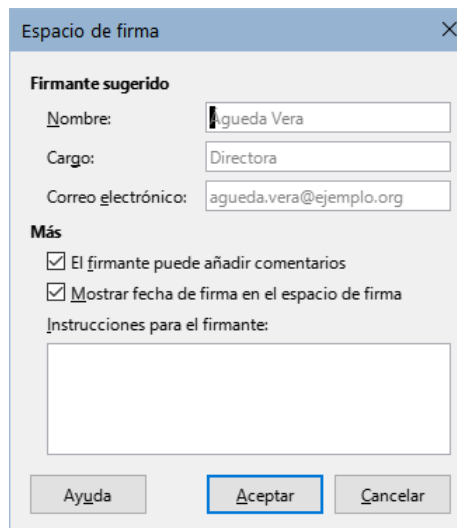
Espacio de firma

Firmante sugerido

Nombre: Agueda Vera

Cargo: Directora

Correo electrónico: agueda.vera@ejemplo.org

Más

☑ El firmante puede añadir comentarios

☑ Mostrar fecha de firma en el espacio de firma

Instrucciones para el firmante:

Ayuda

Aceptar

Cancelar